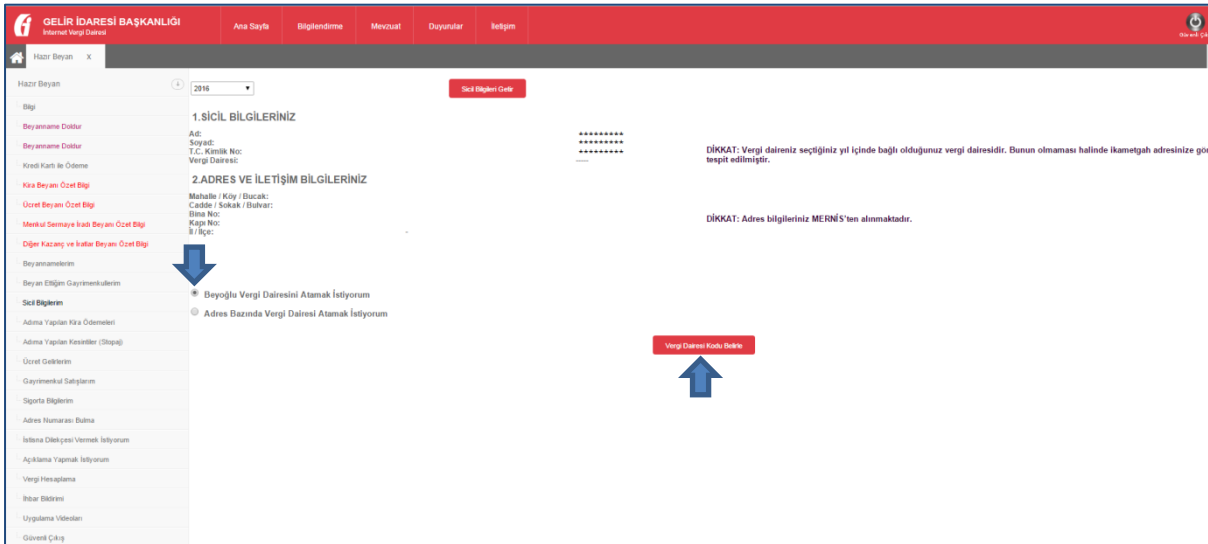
GELİR İDARESİ BAŞKANLIĞI
İnternet Vergi Dairesi

Ana Sayfa
Bilgilendirme
Mevzuat
Duyurular
İletişim

Güvenli Çıkış

Hazır Beyan X

Hazır Beyan
Bilgi
Beyanname Doldur
Beyanname Doldur
Kredi Kartı ile Ödeme
Kira Beyanı Özet Bilgi
Ücret Beyanı Özet Bilgi
Menkul Sermaye İradı Beyanı Özet Bilgi
Diğer Kazanç ve İratlar Beyanı Özet Bilgi
Beyannamelerim
Beyan Ettiğim Gayrimenkullerim
Sicil Bilgilerim
Adıma Yapılan Kira Ödemeleri
Adıma Yapılan Kesintiler (Stopaj)
Ücret Gelirlerim
Gayrimenkul Satışlarım
Sigorta Bilgilerim
Adres Numarası Bulma
İstisna Dilekçesi Vermek İstiyorum
Açıklama Yapmak İstiyorum
Vergi Hesaplama
İhbar Bildirimi
Uygulama Videoları
Güvenli Çıkış

2016

Sicil Bilgileri Getir

1.SİCİL BİLGİLERİNİZ
Ad: *********
Soyad: *********
T.C. Kimlik No: *********
Vergi Dairesi:

DİKKAT: Vergi daireniz seçtiğiniz yıl içinde bağlı olduğunuz vergi dairesidir. Bunun olmaması halinde ikametgah adresinize gö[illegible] tespit edilmiştir.

2.ADRES VE İLETİŞİM BİLGİLERİNİZ
Mahalle / Köy / Bucak:
Cadde / Sokak / Bulvar:
Bina No:
Kapı No:
İl / İlçe:

DİKKAT: Adres bilgileriniz MERNİS'ten alınmaktadır.

Beyoğlu Vergi Dairesini Atamak İstiyorum
Adres Bazında Vergi Dairesi Atamak İstiyorum

Vergi Dairesi Kodu Belirle